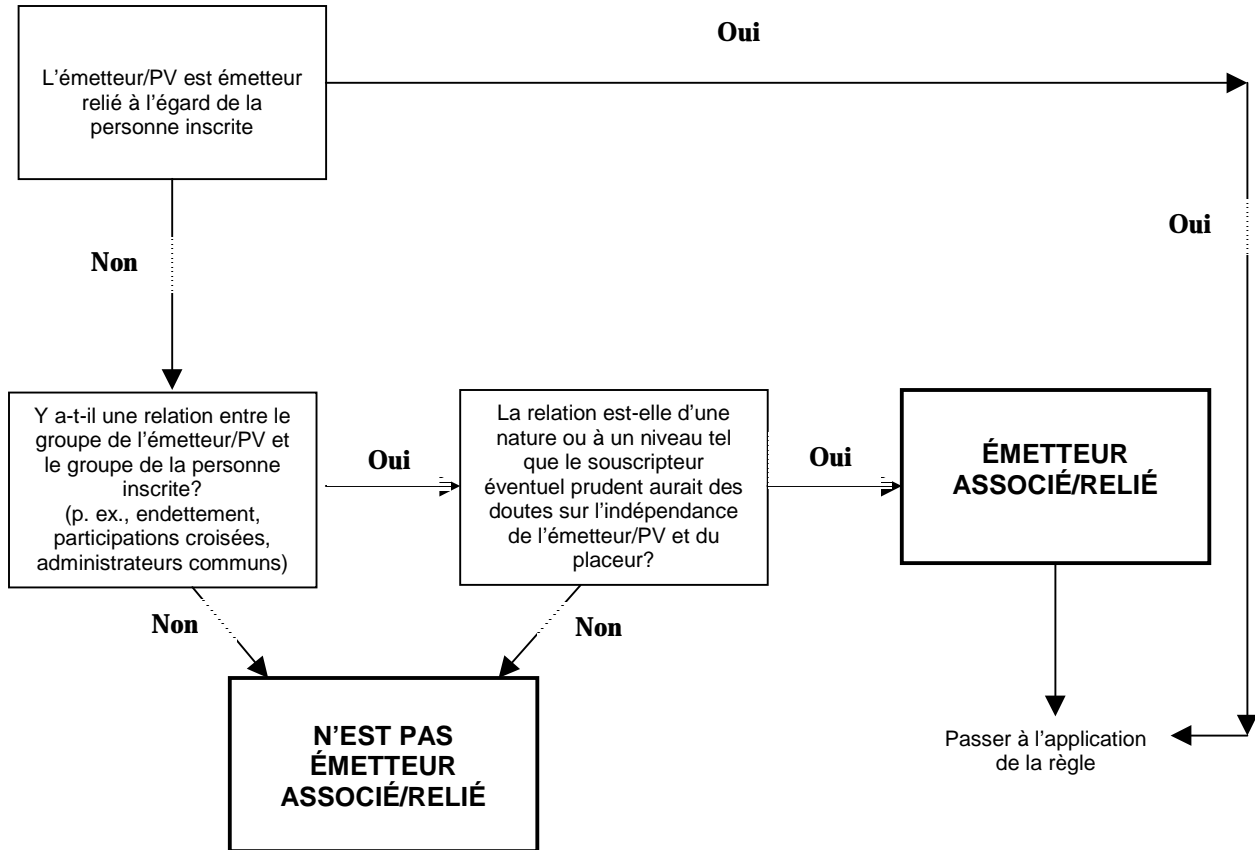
L'émetteur/PV est émetteur relié à l'égard de la personne inscrite

Oui

Oui

Non

Y a-t-il une relation entre le groupe de l'émetteur/PV et le groupe de la personne inscrite?
(p. ex., endettement, participations croisées, administrateurs communs)

Oui

La relation est-elle d'une nature ou à un niveau tel que le souscripteur éventuel prudent aurait des doutes sur l'indépendance de l'émetteur/PV et du placeur?

Oui

ÉMETTEUR ASSOCIÉ/RELIÉ

Non

Non

N'EST PAS ÉMETTEUR ASSOCIÉ/RELIÉ

Passer à l'application de la règle